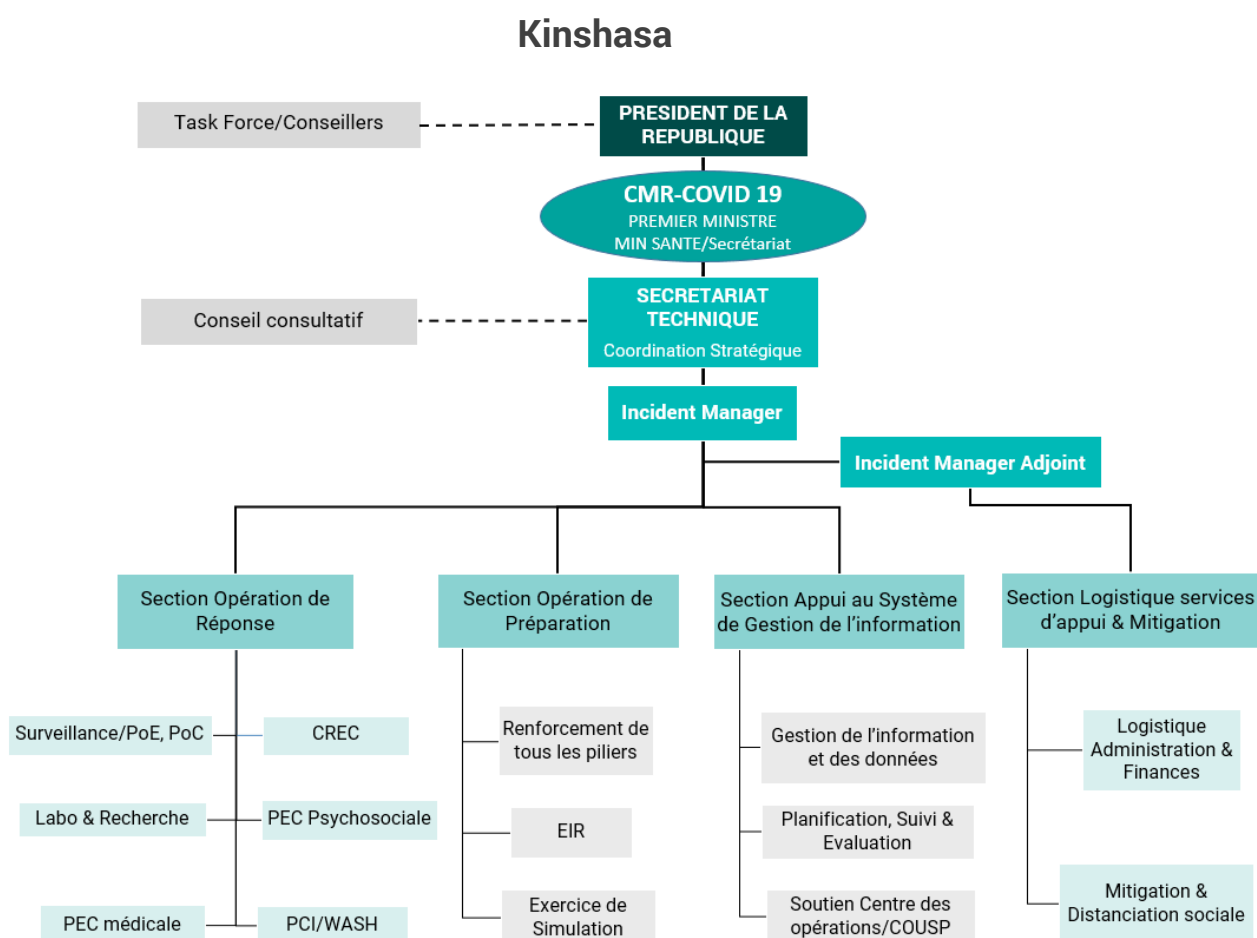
Kinshasa

Task Force/Conseillers

PRESIDENT DE LA REPUBLIQUE

CMR-COVID 19
PREMIER MINISTRE
MIN SANTE/Secrétariat

Conseil consultatif

SECRETARIAT TECHNIQUE
Coordination Stratégique

Incident Manager

Incident Manager Adjoint

Section Opération de Réponse

Section Opération de Préparation

Section Appui au Système de Gestion de l'information

Section Logistique services d'appui & Mitigation

Surveillance/PoE, PoC

CREC

Labo & Recherche

PEC Psychosociale

PEC médicale

PCI/WASH

Renforcement de tous les piliers

EIR

Exercice de Simulation

Gestion de l'information et des données

Planification, Suivi & Evaluation

Soutien Centre des opérations/COUSP

Logistique Administration & Finances

Mitigation & Distanciation sociale